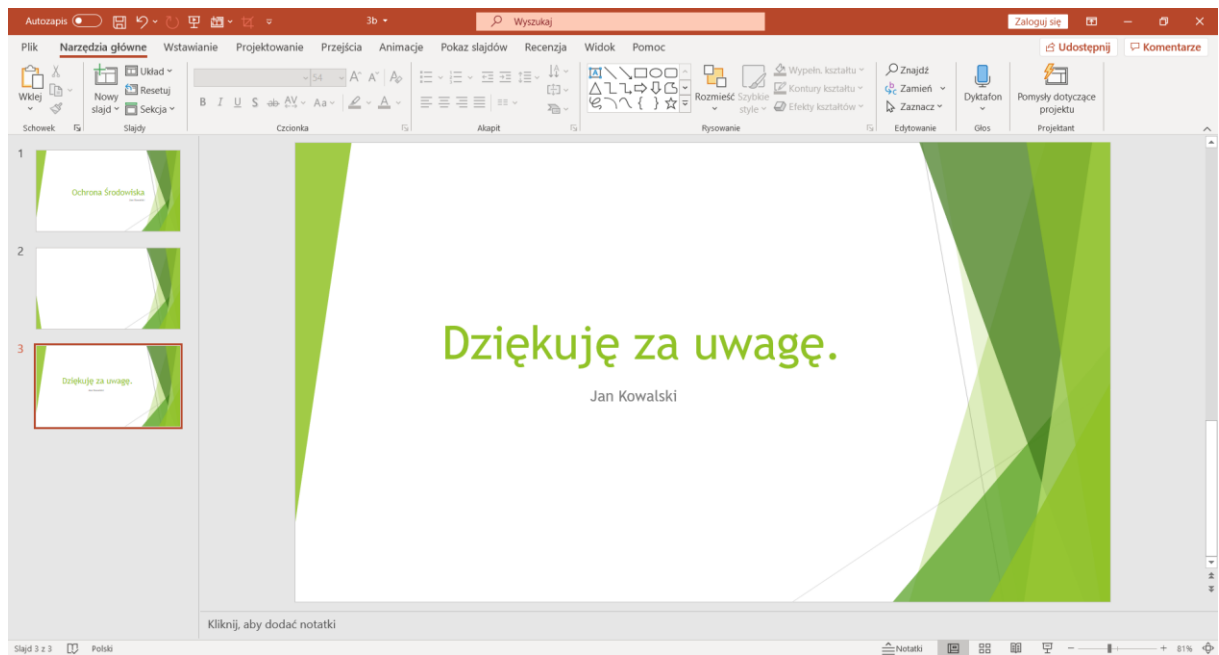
Autozapis 3b Wyszukaj Zaloguj się

Plik Narzędzia główne Wstawianie Projektowanie Przejścia Animacje Pokaz slajdów Recenzja Widok Pomoc Udostępnij Komentarze

Wklej Schowek Nowy slajd Układ Resetuj Sekcja Slajdy 54 B I U S Aa Czcionka Akapit Rozmieść Szybkie style Wypełn. kształtu Kontury kształtu Efekty kształtów Rysowanie Znajdź Zamień Zaznacz Edytowanie Dyktafon Głos Pomysły dotyczące projektu Projektant

1
Ochrona Środowiska

2

3
Dziękuję za uwagę.

Dziękuję za uwagę.

Jan Kowalski

Kliknij, aby dodać notatki

Slajd 3 z 3 Polski Notatki 81%